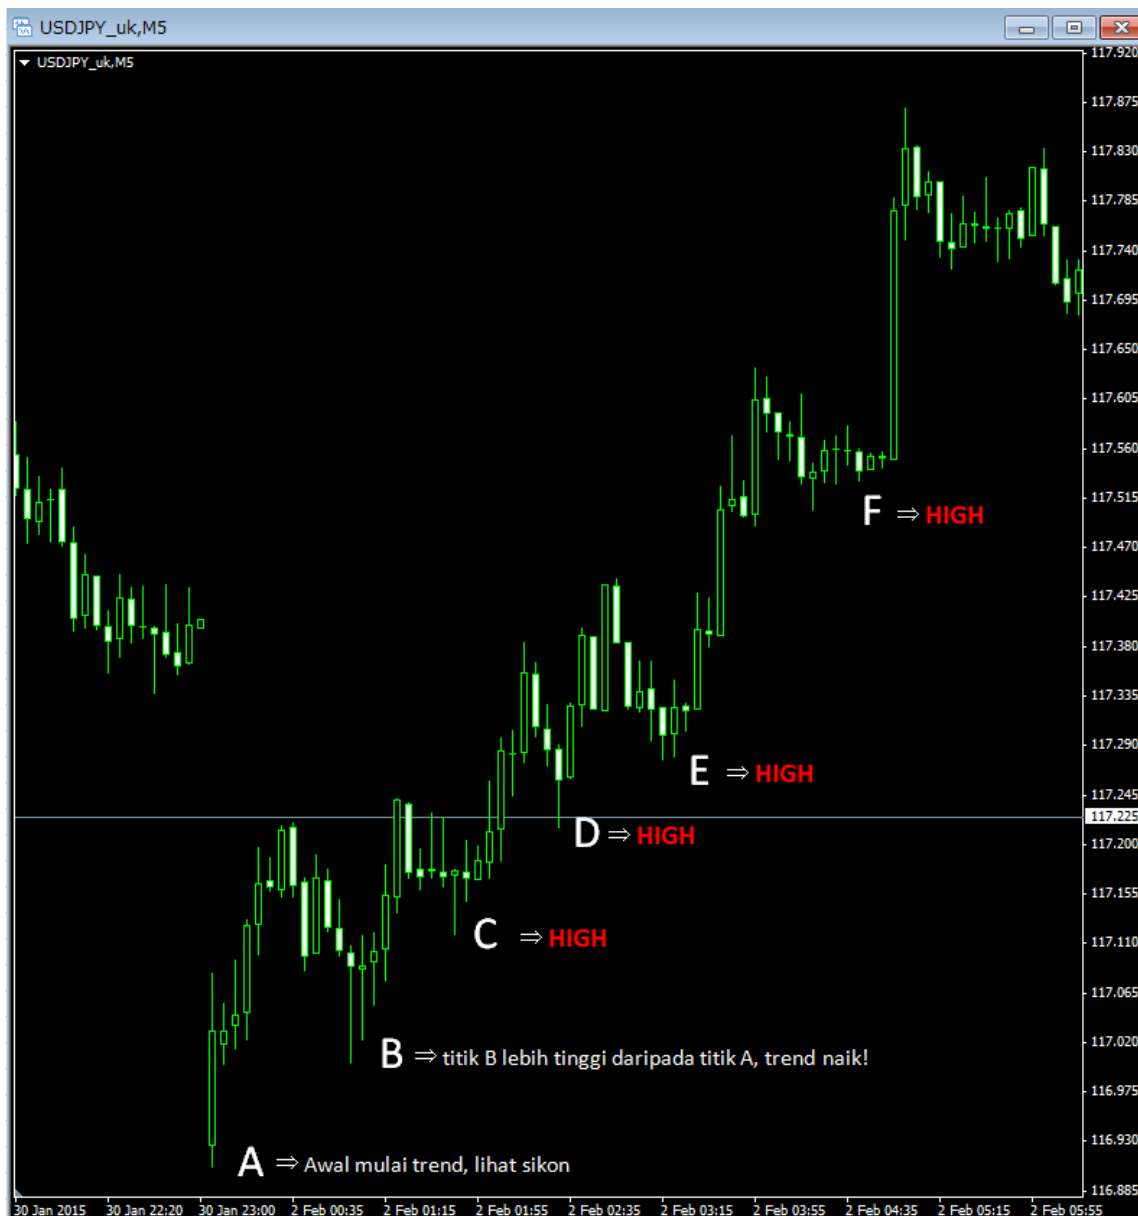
USDJPY_uk,M5

USDJPY_uk,M5

117.920
117.875
117.830
117.785
117.740
117.695
117.650
117.605
117.560
117.515
117.470
117.425
117.380
117.335
117.290
117.245
117.225
117.200
117.155
117.110
117.065
117.020
116.975
116.930
116.885

F ⇒ HIGH

E ⇒ HIGH

D ⇒ HIGH

C ⇒ HIGH

B ⇒ titik B lebih tinggi daripada titik A, trend naik!

A ⇒ Awal mulai trend, lihat sikon

30 Jan 2015 | 30 Jan 22:20 | 30 Jan 23:00 | 2 Feb 00:35 | 2 Feb 01:15 | 2 Feb 01:55 | 2 Feb 02:35 | 2 Feb 03:15 | 2 Feb 03:55 | 2 Feb 04:35 | 2 Feb 05:15 | 2 Feb 05:55